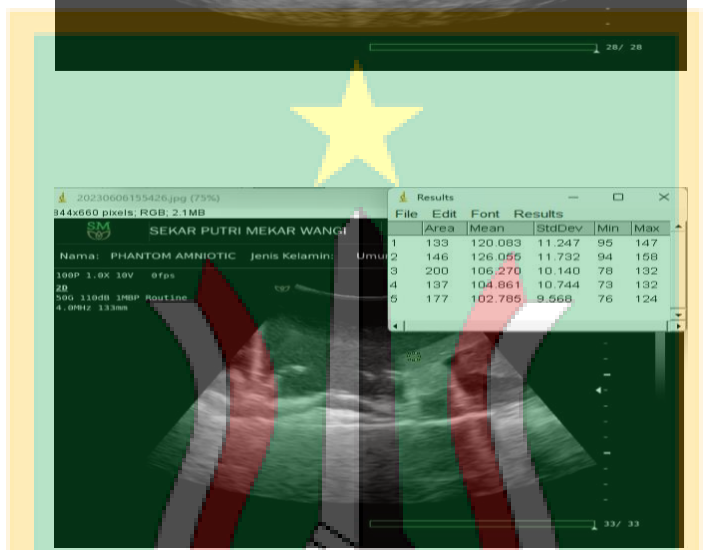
28/ 28

20230606155426.jpg (75%)
844x660 pixels; RGB; 2.1MB

SM

SEKAR PUTRI MEKAR WANGI

Nama: PHANTOM AMNIOTIC Jenis Kelamin: Umur

100P 1.0X 10V 0fps
2D
50G 110dB 1MBP Routine
4.0MHz 133mm

Results
File Edit Font Results

| | Area | Mean | StdDev | Min | Max |
|---|---|---|---|---|---|
| 1 | 133 | 120.083 | 11.247 | 95 | 147 |
| 2 | 146 | 126.055 | 11.732 | 94 | 158 |
| 3 | 200 | 106.270 | 10.140 | 78 | 132 |
| 4 | 137 | 104.861 | 10.744 | 73 | 132 |
| 5 | 177 | 102.785 | 9.568 | 76 | 124 |

33/ 33